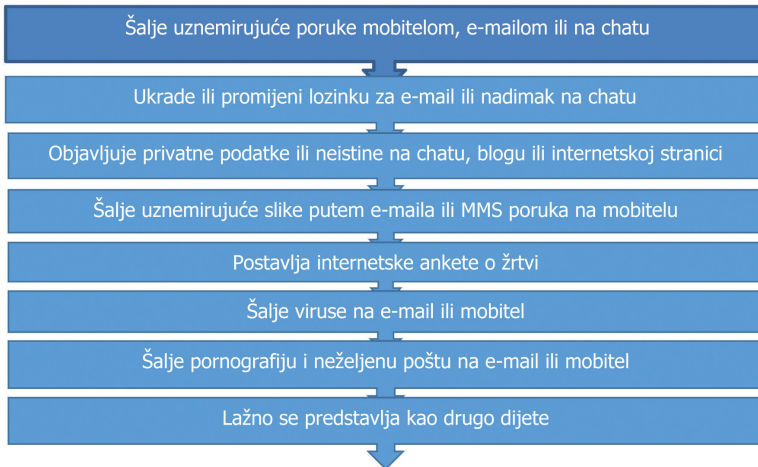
Šalje uznemirujuće poruke mobitelom, e-mailom ili na chatu

Ukrade ili promijeni lozinku za e-mail ili nadimak na chatu

Objavljuje privatne podatke ili neistine na chatu, blogu ili internetskoj stranici

Šalje uznemirujuće slike putem e-maila ili MMS poruka na mobitelu

Postavlja internetske ankete o žrtvi

Šalje viruse na e-mail ili mobitel

Šalje pornografiju i neželjenu poštu na e-mail ili mobitel

Lažno se predstavlja kao drugo dijete